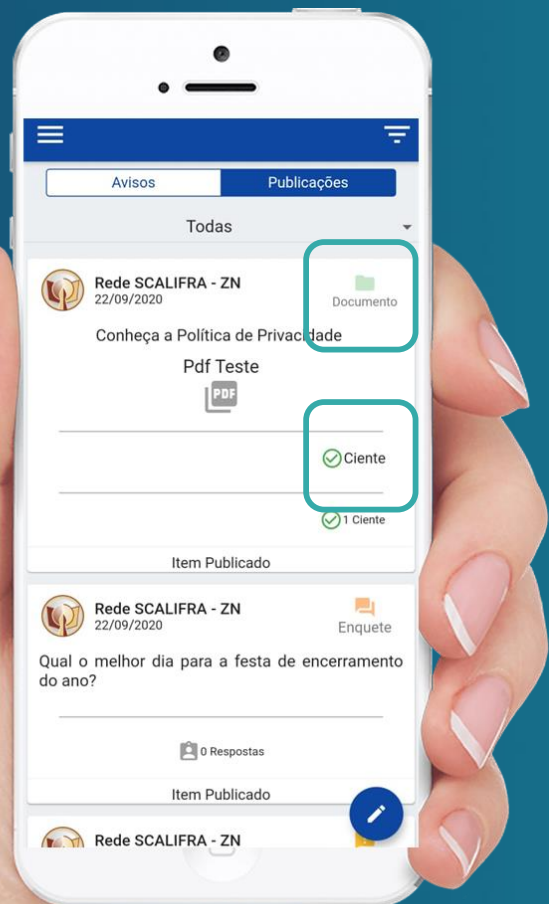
Avisos
Publicações
Todas

Rede SCALIFRA - ZN
22/09/2020
Documento
Conheça a Política de Privacidade
Pdf Teste
PDF
Ciente
1 Ciente
Item Publicado

Rede SCALIFRA - ZN
22/09/2020
Enquete
Qual o melhor dia para a festa de encerramento do ano?
0 Respostas
Item Publicado

Rede SCALIFRA - ZN